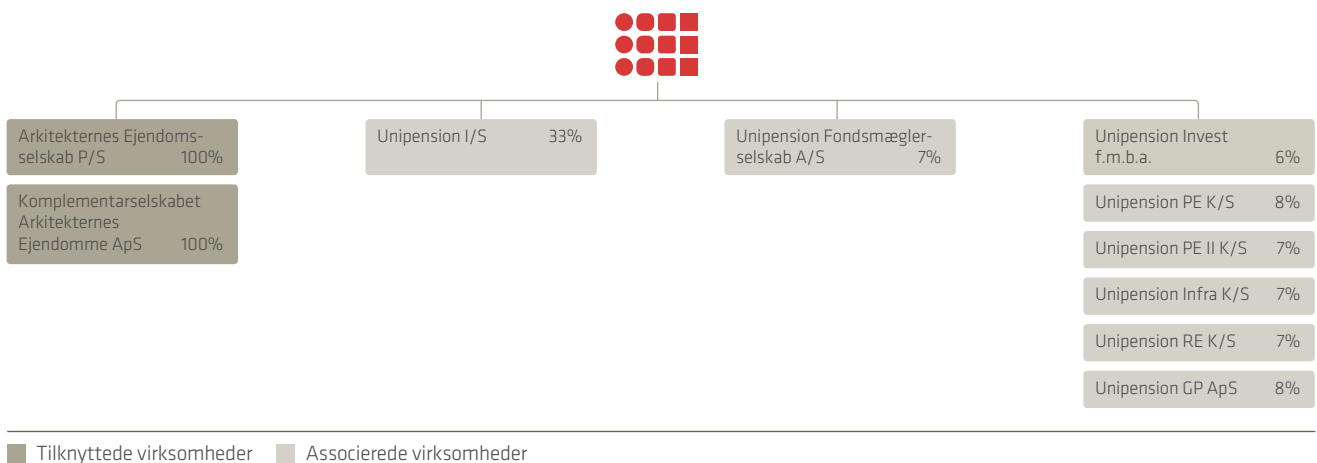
Arkitekternes Ejendomsselskab P/S 100%

Komplementarselskabet Arkitekternes Ejendomme ApS 100%

Unipension I/S 33%

Unipension Fondsmæglerselskab A/S 7%

Unipension Invest f.m.b.a. 6%

Unipension PE K/S 8%

Unipension PE II K/S 7%

Unipension Infra K/S 7%

Unipension RE K/S 7%

Unipension GP ApS 8%

Tilknyttede virksomheder Associerede virksomheder